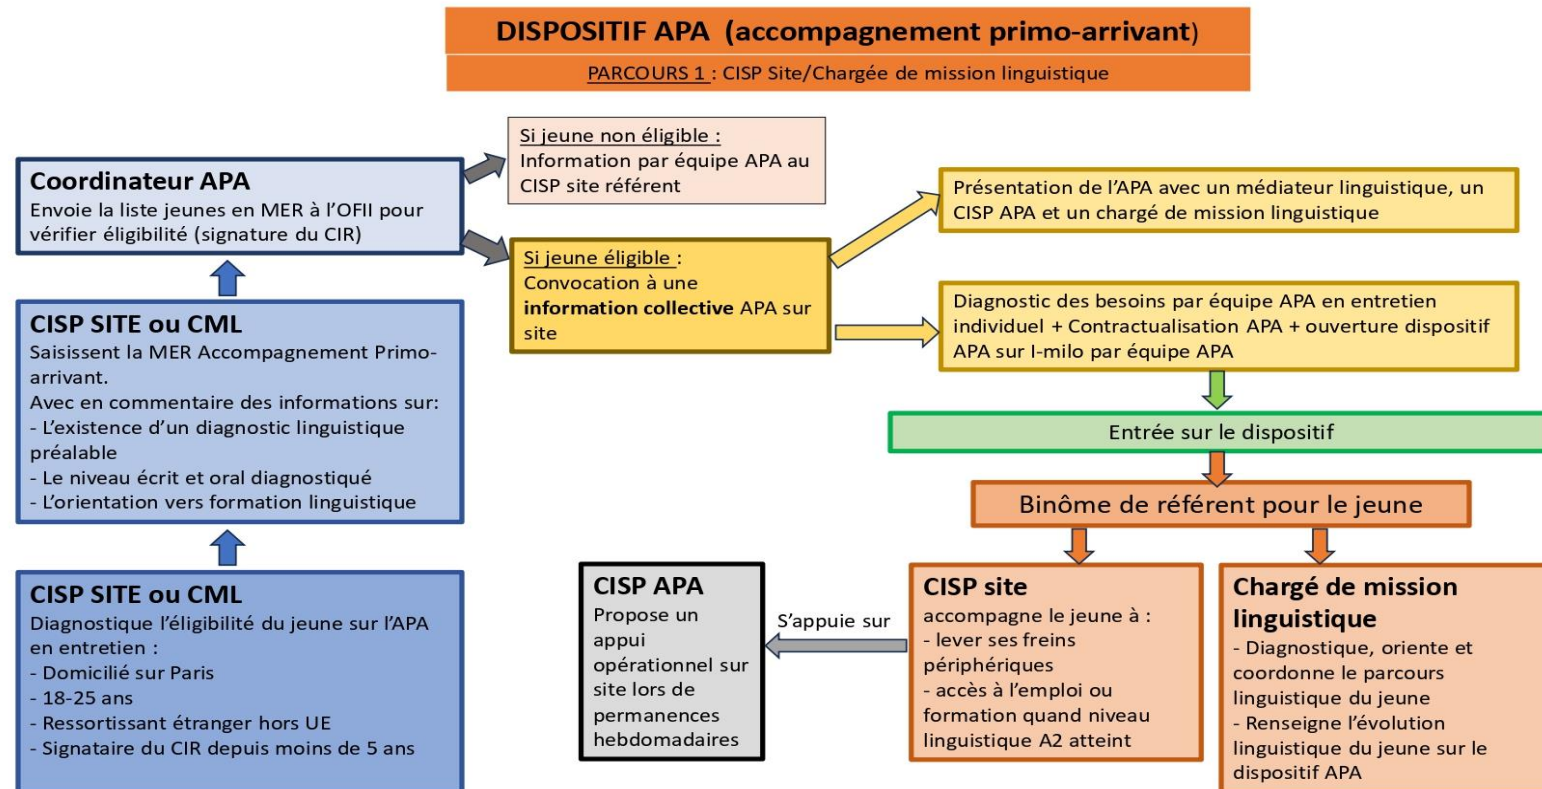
DISPOSITIF APA (accompagnement primo-arrivant)

PARCOURS 1 : CISP Site/Chargée de mission linguistique

Coordinateur APA
Envoie la liste jeunes en MER à l'OFII pour vérifier éligibilité (signature du CIR)

CISP SITE ou CML
Saisissent la MER Accompagnement Primo-arrivant.
Avec en commentaire des informations sur:
- L'existence d'un diagnostic linguistique préalable
- Le niveau écrit et oral diagnostiqué
- L'orientation vers formation linguistique

CISP SITE ou CML
Diagnostique l'éligibilité du jeune sur l'APA en entretien :
- Domicilié sur Paris
- 18-25 ans
- Ressortissant étranger hors UE
- Signataire du CIR depuis moins de 5 ans

Si jeune non éligible :
Information par équipe APA au CISP site référent

Si jeune éligible :
Convocation à une information collective APA sur site

Présentation de l'APA avec un médiateur linguistique, un CISP APA et un chargé de mission linguistique

Diagnostic des besoins par équipe APA en entretien individuel + Contractualisation APA + ouverture dispositif APA sur I-milo par équipe APA

Entrée sur le dispositif

Binôme de référent pour le jeune

CISP APA
Propose un appui opérationnel sur site lors de permanences hebdomadaires

S'appuie sur

CISP site
accompagne le jeune à :
- lever ses freins périphériques
- accès à l'emploi ou formation quand niveau linguistique A2 atteint

Chargé de mission linguistique
- Diagnostique, oriente et coordonne le parcours linguistique du jeune
- Renseigne l'évolution linguistique du jeune sur le dispositif APA